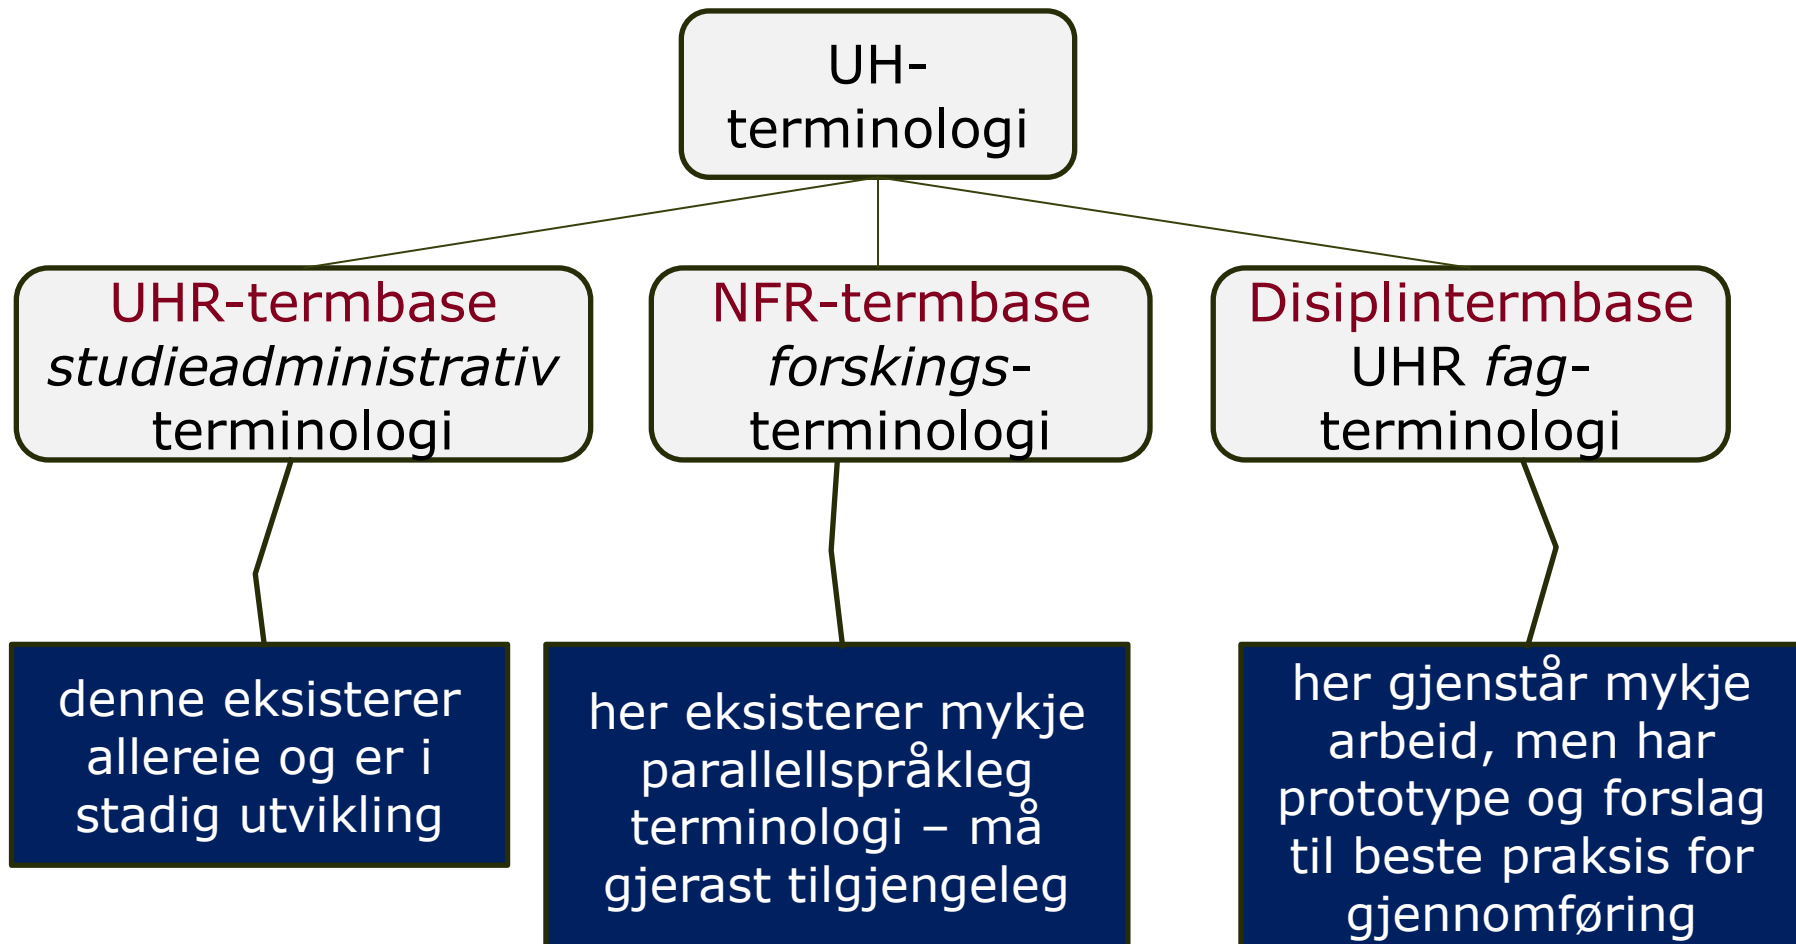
UH-terminologi

UHR-termbase
*studieadministrativ* terminologi

NFR-termbase
*forskings*-terminologi

Disiplintermbase
UHR *fag*-terminologi

denne eksisterer allereie og er i stadig utvikling

her eksisterer mykje parallellspråkleg terminologi – må gjerast tilgjengeleg

her gjenstår mykje arbeid, men har prototype og forslag til beste praksis for gjennomføring